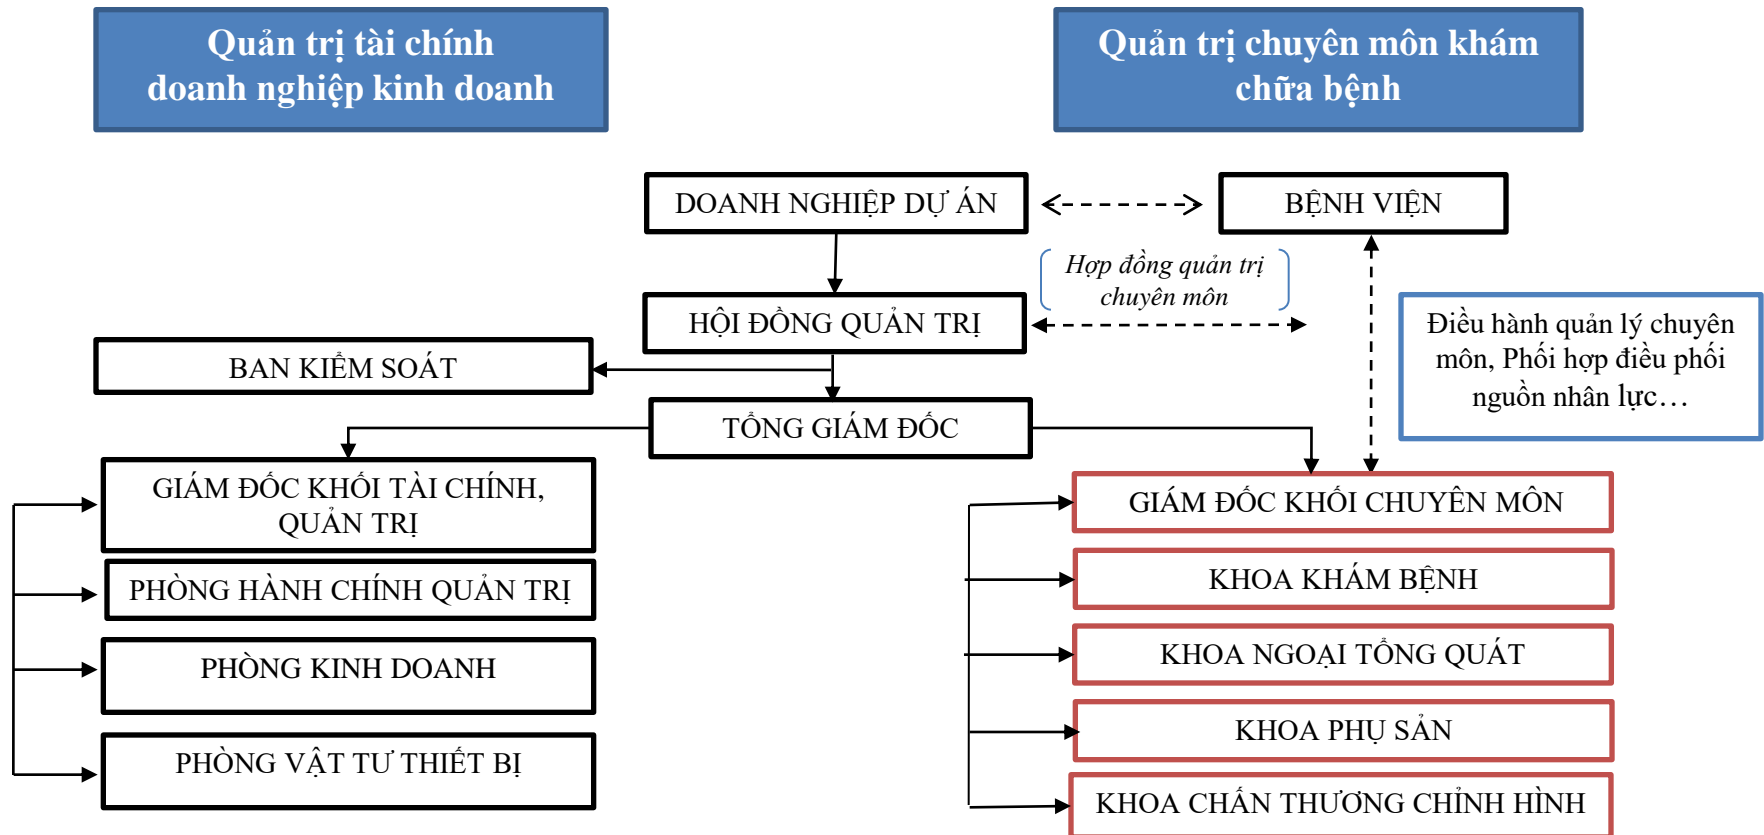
Quản trị tài chính doanh nghiệp kinh doanh

Quản trị chuyên môn khám chữa bệnh

DOANH NGHIỆP DỰ ÁN

BỆNH VIỆN

Hợp đồng quản trị chuyên môn

HỘI ĐỒNG QUẢN TRỊ

Điều hành quản lý chuyên môn, Phối hợp điều phối nguồn nhân lực…

BAN KIỂM SOÁT

TỔNG GIÁM ĐỐC

GIÁM ĐỐC KHỐI TÀI CHÍNH, QUẢN TRỊ

PHÒNG HÀNH CHÍNH QUẢN TRỊ

PHÒNG KINH DOANH

PHÒNG VẬT TƯ THIẾT BỊ

GIÁM ĐỐC KHỐI CHUYÊN MÔN

KHOA KHÁM BỆNH

KHOA NGOẠI TỔNG QUÁT

KHOA PHỤ SẢN

KHOA CHẤN THƯƠNG CHỈNH HÌNH